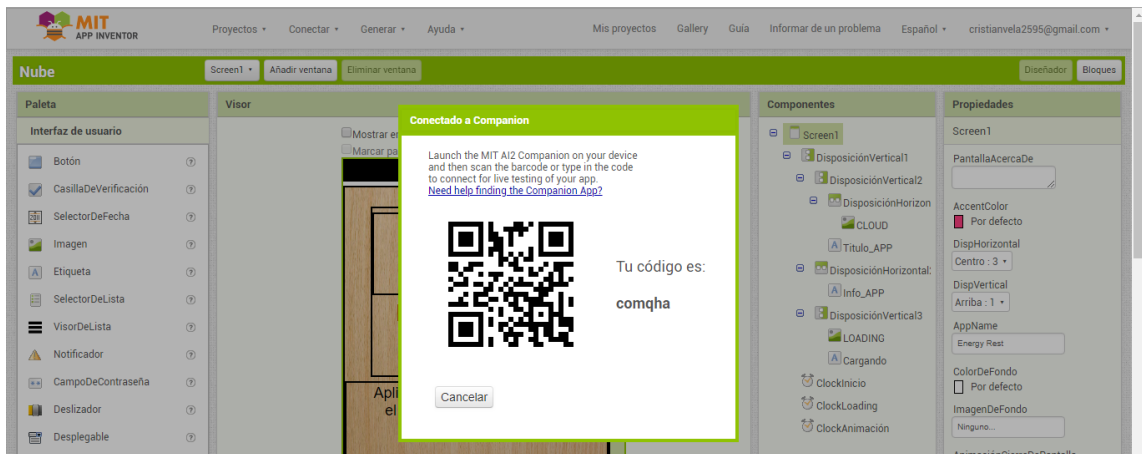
MIT APP INVENTOR

Proyectos ▾ Conectar ▾ Generar ▾ Ayuda ▾ Mis proyectos Gallery Guía Informar de un problema Español ▾ cristianvela2595@gmail.com ▾

Nube Screen1 ▾ Añadir ventana Eliminar ventana Diseñador Bloques

Paleta
Interfaz de usuario
Botón ?
CasillaDeVerificación ?
SelectorDeFecha ?
Imagen ?
Etiqueta ?
SelectorDeLista ?
VisorDeLista ?
Notificador ?
CampoDeContraseña ?
Deslizador ?
Desplegable ?

Visor
Mostrar er
Marcar pa
Apli
el

Conectado a Companion
Launch the MIT AI2 Companion on your device and then scan the barcode or type in the code to connect for live testing of your app.
Need help finding the Companion App?
Tu código es:
comqha
Cancelar

Componentes
Screen1
DisposiciónVertical1
DisposiciónVertical2
DisposiciónHorizon
CLOUD
Titulo_APP
DisposiciónHorizontal
Info_APP
DisposiciónVertical3
LOADING
Cargando
ClockInicio
ClockLoading
ClockAnimación

Propiedades
Screen1
PantallaAcercaDe
AccentColor
Por defecto
DispHorizontal
Centro : 3 ▾
DispVertical
Arriba : 1 ▾
AppName
Energy Rest
ColorDeFondo
Por defecto
ImagenDeFondo
Ninguno...
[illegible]